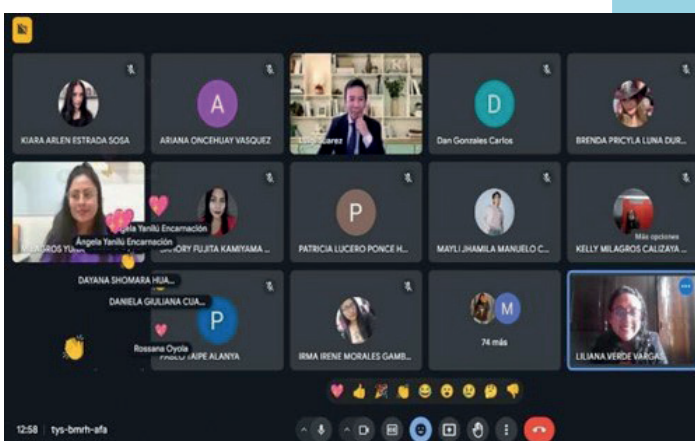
KIARA ARLEN ESTRADA SOSA

A
ARIANA ONCEHUAY VASQUEZ

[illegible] Suarez

D
Dan Gonzales Carlos

BRENDA PRICYLA LUNA DUR...

MILAGROS YU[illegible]

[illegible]gela Yanilú Encarnación
Angela Yanilú Encarnación

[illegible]MORY FUJITA KAMIYAMA ...

P
PATRICIA LUCERO PONCE H...

MAYLI JHAMILA MANUELO C...

Más opciones
KELLY MILAGROS CALIZAYA ...

DAYANA SHOMARA HUA...

DANIELA GIULIANA CUA...

P
Rossana Oyola
PABLO RAIPE ALANYA

IRMA IRENE MORALES GAMB...

M
74 más

LILIANA VERDE VARGA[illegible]

12:58 | tys-bmrh-afa